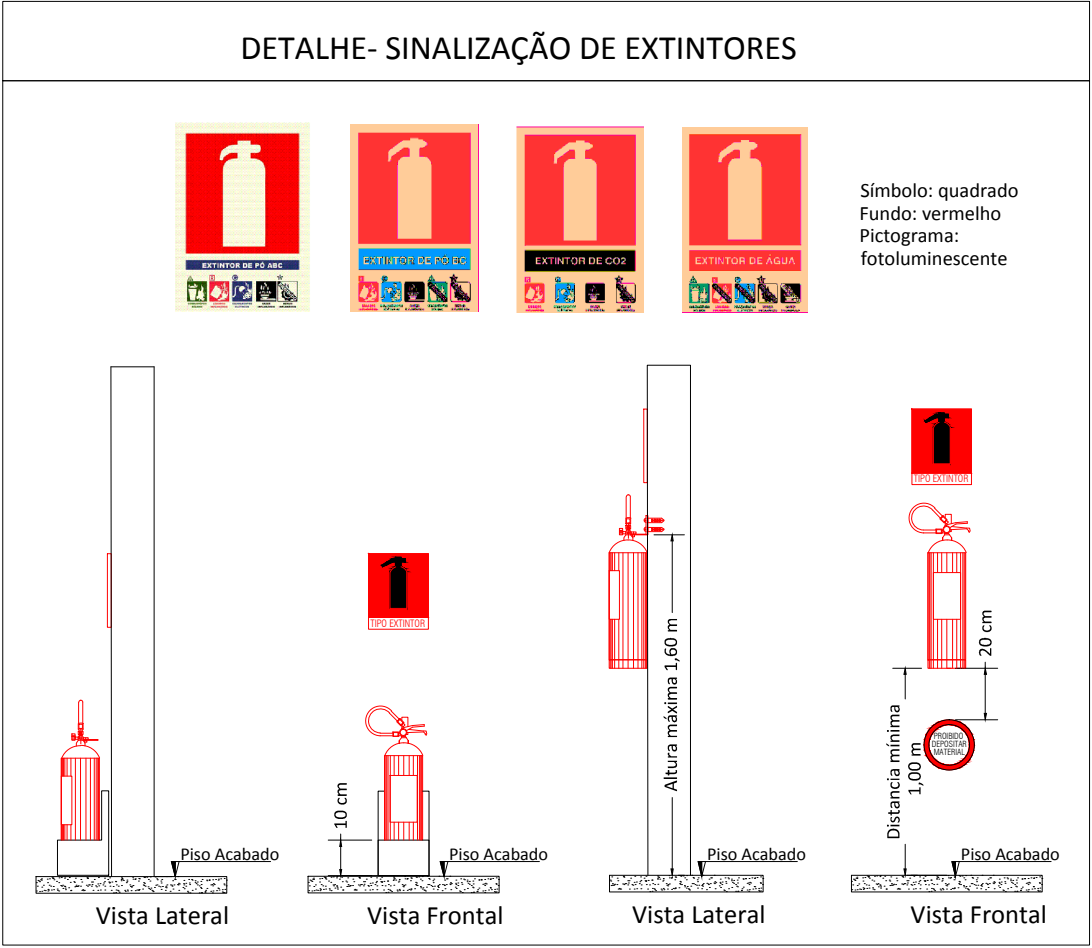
DETALHE- SINALIZAÇÃO DE EXTINTORES

EXTINTOR DE PÓ ABC

EXTINTOR DE PÓ BC

EXTINTOR DE CO2

EXTINTOR DE ÁGUA

Símbolo: quadrado
Fundo: vermelho
Pictograma: fotoluminescente

TIPO EXTINTOR

TIPO EXTINTOR

10 cm

Piso Acabado

Piso Acabado

Altura máxima 1,60 m

Piso Acabado

20 cm

PROIBIDO DEPOSITAR MATERIAL

Distancia mínima 1,00 m

Piso Acabado

Vista Lateral

Vista Frontal

Vista Lateral

Vista Frontal